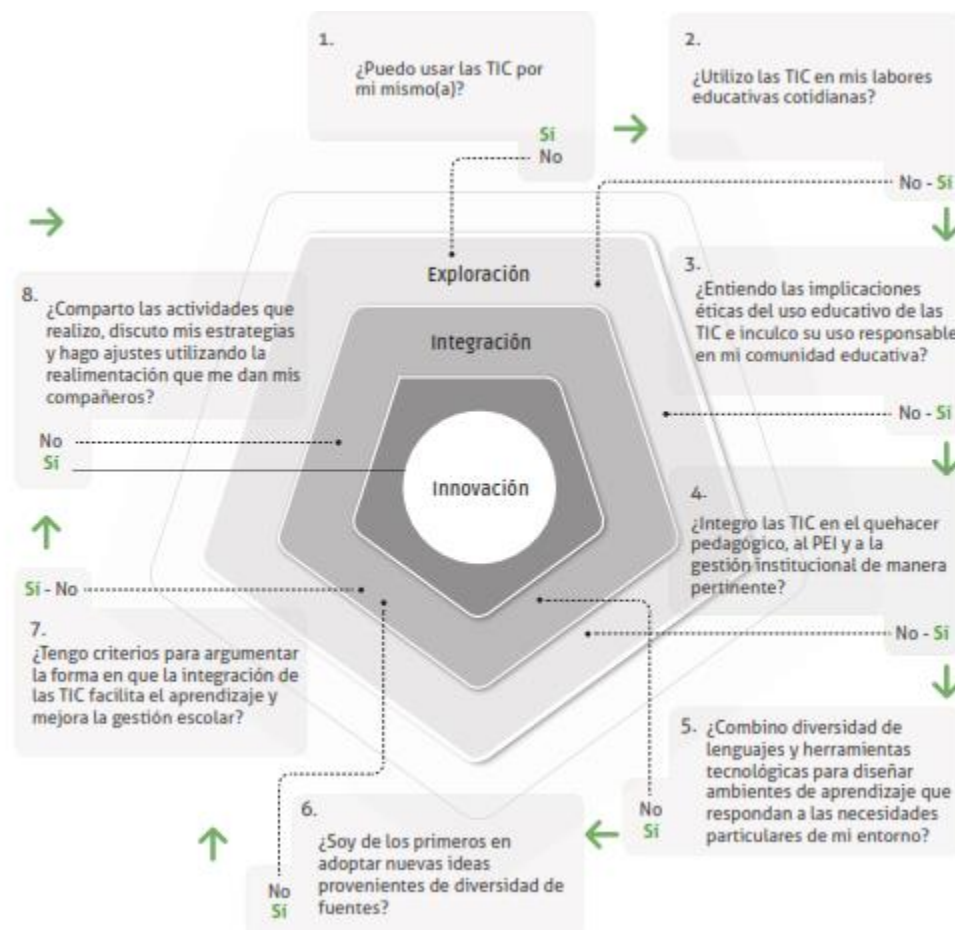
1.
¿Puedo usar las TIC por mi mismo(a)?

Sí
No

2.
¿Utilizo las TIC en mis labores educativas cotidianas?

No - Sí

Exploración

Integración

Innovación

3.
¿Entiendo las implicaciones éticas del uso educativo de las TIC e inculco su uso responsable en mi comunidad educativa?

No - Sí

8.
¿Comparto las actividades que realizo, discuto mis estrategias y hago ajustes utilizando la realimentación que me dan mis compañeros?

No
Sí

4.
¿Integro las TIC en el quehacer pedagógico, al PEI y a la gestión institucional de manera pertinente?

No - Sí

Sí - No

7.
¿Tengo criterios para argumentar la forma en que la integración de las TIC facilita el aprendizaje y mejora la gestión escolar?

5. ¿Combino diversidad de lenguajes y herramientas tecnológicas para diseñar ambientes de aprendizaje que respondan a las necesidades particulares de mi entorno?

No
Sí

6.
¿Soy de los primeros en adoptar nuevas ideas provenientes de diversidad de fuentes?

No
Sí